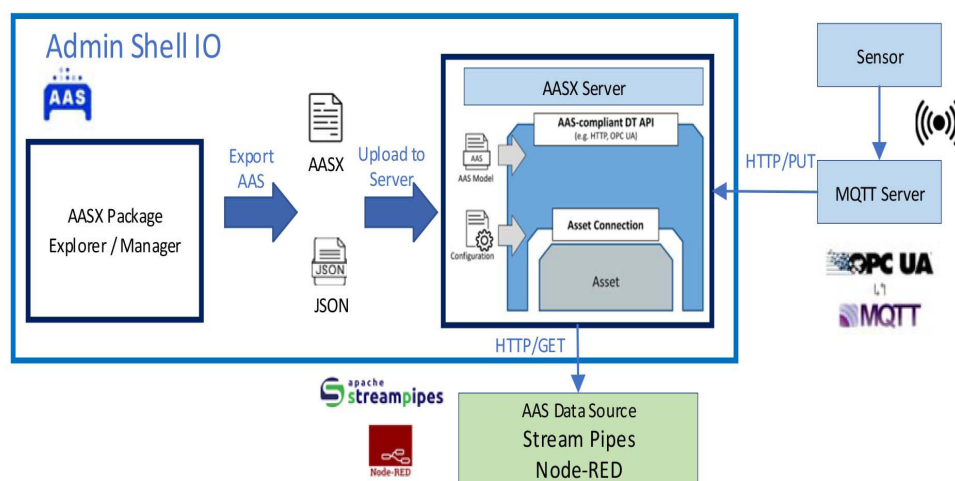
Admin Shell IO

AAS

AASX Package Explorer / Manager

Export AAS

AASX

JSON

Upload to Server

AASX Server

AAS-compliant DT API
(e.g. HTTP, OPC UA)

AAS

AAS Model

Configuration

Asset Connection

Asset

HTTP/PUT

Sensor

MQTT Server

OPC UA

MQTT

HTTP/GET

apache streampipes

Node-RED

AAS Data Source
Stream Pipes
Node-RED